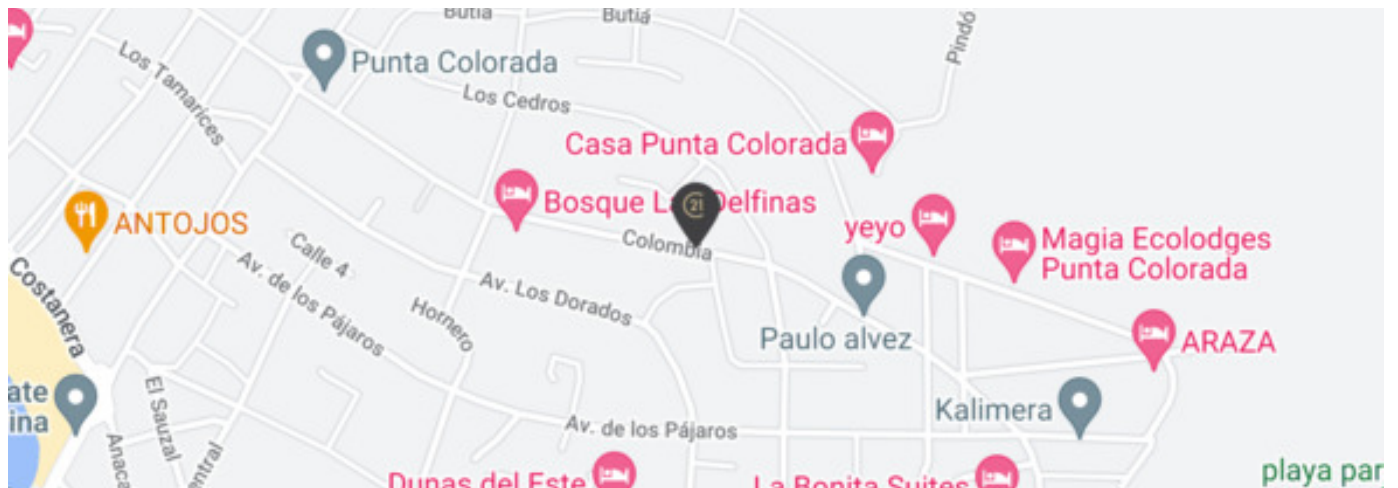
Butiá
Butiá
Pindó
Los Tamarices
Punta Colorada
Los Cedros
Casa Punta Colorada
Bosque La Delfinas
21
ANTOJOS
Colombia
yeyo
Magia Ecolodges Punta Colorada
Calle 4
Av. de los Pájaros
Av. Los Dorados
Costanera
Hornero
Paulo alvez
ARAZA
ate
ina
El Sauzal
Anaca
entral
Kalimera
Av. de los Pájaros
Dunas del Este
La Bonita Suites
playa par